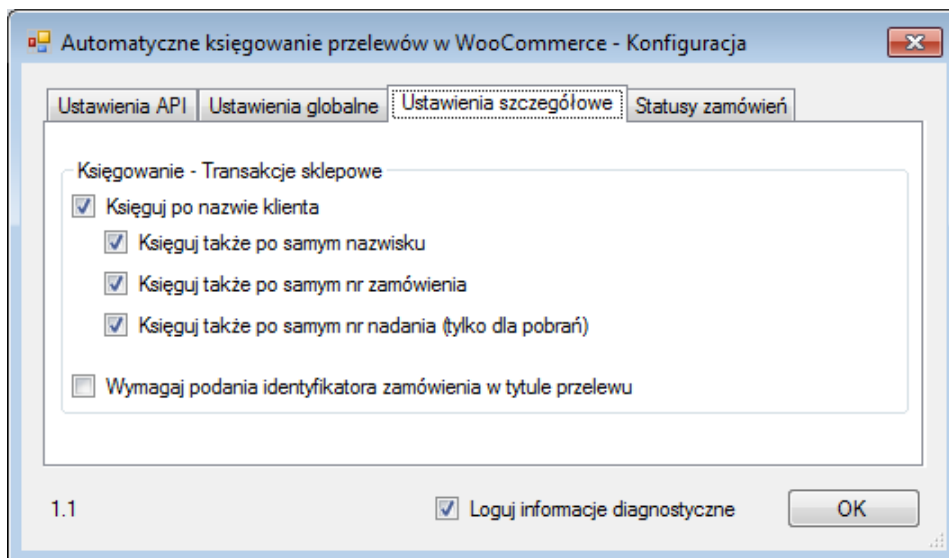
Automatyczne księgowanie przelewów w WooCommerce - Konfiguracja

Ustawienia API | Ustawienia globalne | Ustawienia szczegółowe | Statusy zamówień

Księgowanie - Transakcje sklepowe

Księguj po nazwie klienta

Księguj także po samym nazwisku

Księguj także po samym nr zamówienia

Księguj także po samym nr nadania (tylko dla pobrań)

Wymagaj podania identyfikatora zamówienia w tytule przelewu

1.1

Loguj informacje diagnostyczne

OK